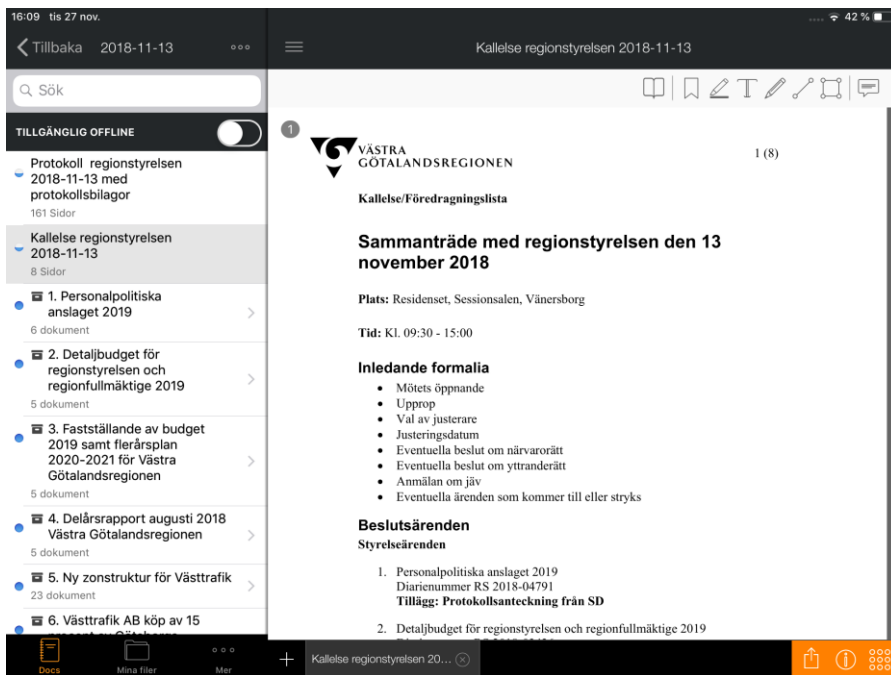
16:09 tis 27 nov.

42 %

Tillbaka 2018-11-13

Kallelse regionstyrelsen 2018-11-13

Sök

TILLGÄNGLIG OFFLINE

Protokoll regionstyrelsen 2018-11-13 med protokollsbilagor
161 Sidor

Kallelse regionstyrelsen 2018-11-13
8 Sidor

1. Personalpolitiska anslaget 2019
6 dokument

2. Detaljbudget för regionstyrelsen och regionfullmäktige 2019
5 dokument

3. Fastställande av budget 2019 samt flerårsplan 2020-2021 för Västra Götalandsregionen
5 dokument

4. Delårsrapport augusti 2018 Västra Götalandsregionen
5 dokument

5. Ny zonstruktur för Västtrafik
23 dokument

6. Västtrafik AB köp av 15 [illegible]

Docs Mina filer Mer

1

VÄSTRA GÖTALANDSREGIONEN

1 (8)

Kallelse/Föredragningslista

Sammanträde med regionstyrelsen den 13 november 2018

Plats: Residenset, Sessionsalen, Vänersborg

Tid: Kl. 09:30 - 15:00

Inledande formalia
• Mötets öppnande
• Upprop
• Val av justerare
• Justeringsdatum
• Eventuella beslut om närvarorätt
• Eventuella beslut om yttranderätt
• Anmälan om jäv
• Eventuella ärenden som kommer till eller stryks

Beslutsärenden
Styrelseärenden

1. Personalpolitiska anslaget 2019
Diarienummer RS 2018-04791
Tillägg: Protokollsanteckning från SD

2. Detaljbudget för regionstyrelsen och regionfullmäktige 2019
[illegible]

Kallelse regionstyrelsen 20...